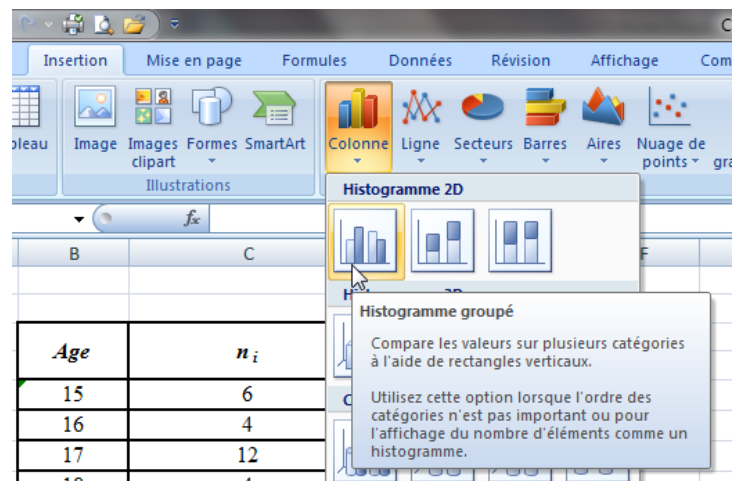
Insertion Mise en page Formules Données Révision Affichage Com

oleau Image Images clipart Formes SmartArt Colonne Ligne Secteurs Barres Aires Nuage de points gra

Illustrations

Histogramme 2D

$f_x$

B C F

Histogramme groupé

Compare les valeurs sur plusieurs catégories à l'aide de rectangles verticaux.

Utilisez cette option lorsque l'ordre des catégories n'est pas important ou pour l'affichage du nombre d'éléments comme un histogramme.

| Age | $n_i$ |
|---|---|
| 15 | 6 |
| 16 | 4 |
| 17 | 12 |
| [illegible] | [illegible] |